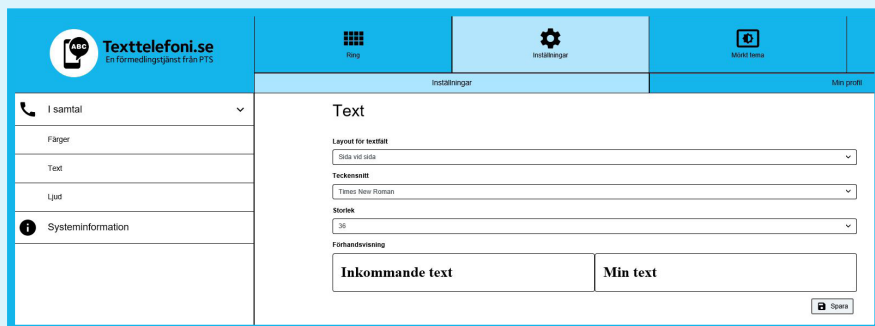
ABC
Texttelefoni.se
En förmedlingstjänst från PTS

Ring

Inställningar

Mörkt tema

Inställningar

Min profil

I samtal

Färger

Text

Ljud

Systeminformation

Text

Layout för textfält

Sida vid sida

Teckensnitt

Times New Roman

Storlek

36

Förhandsvisning

Inkommande text

Min text

Spara